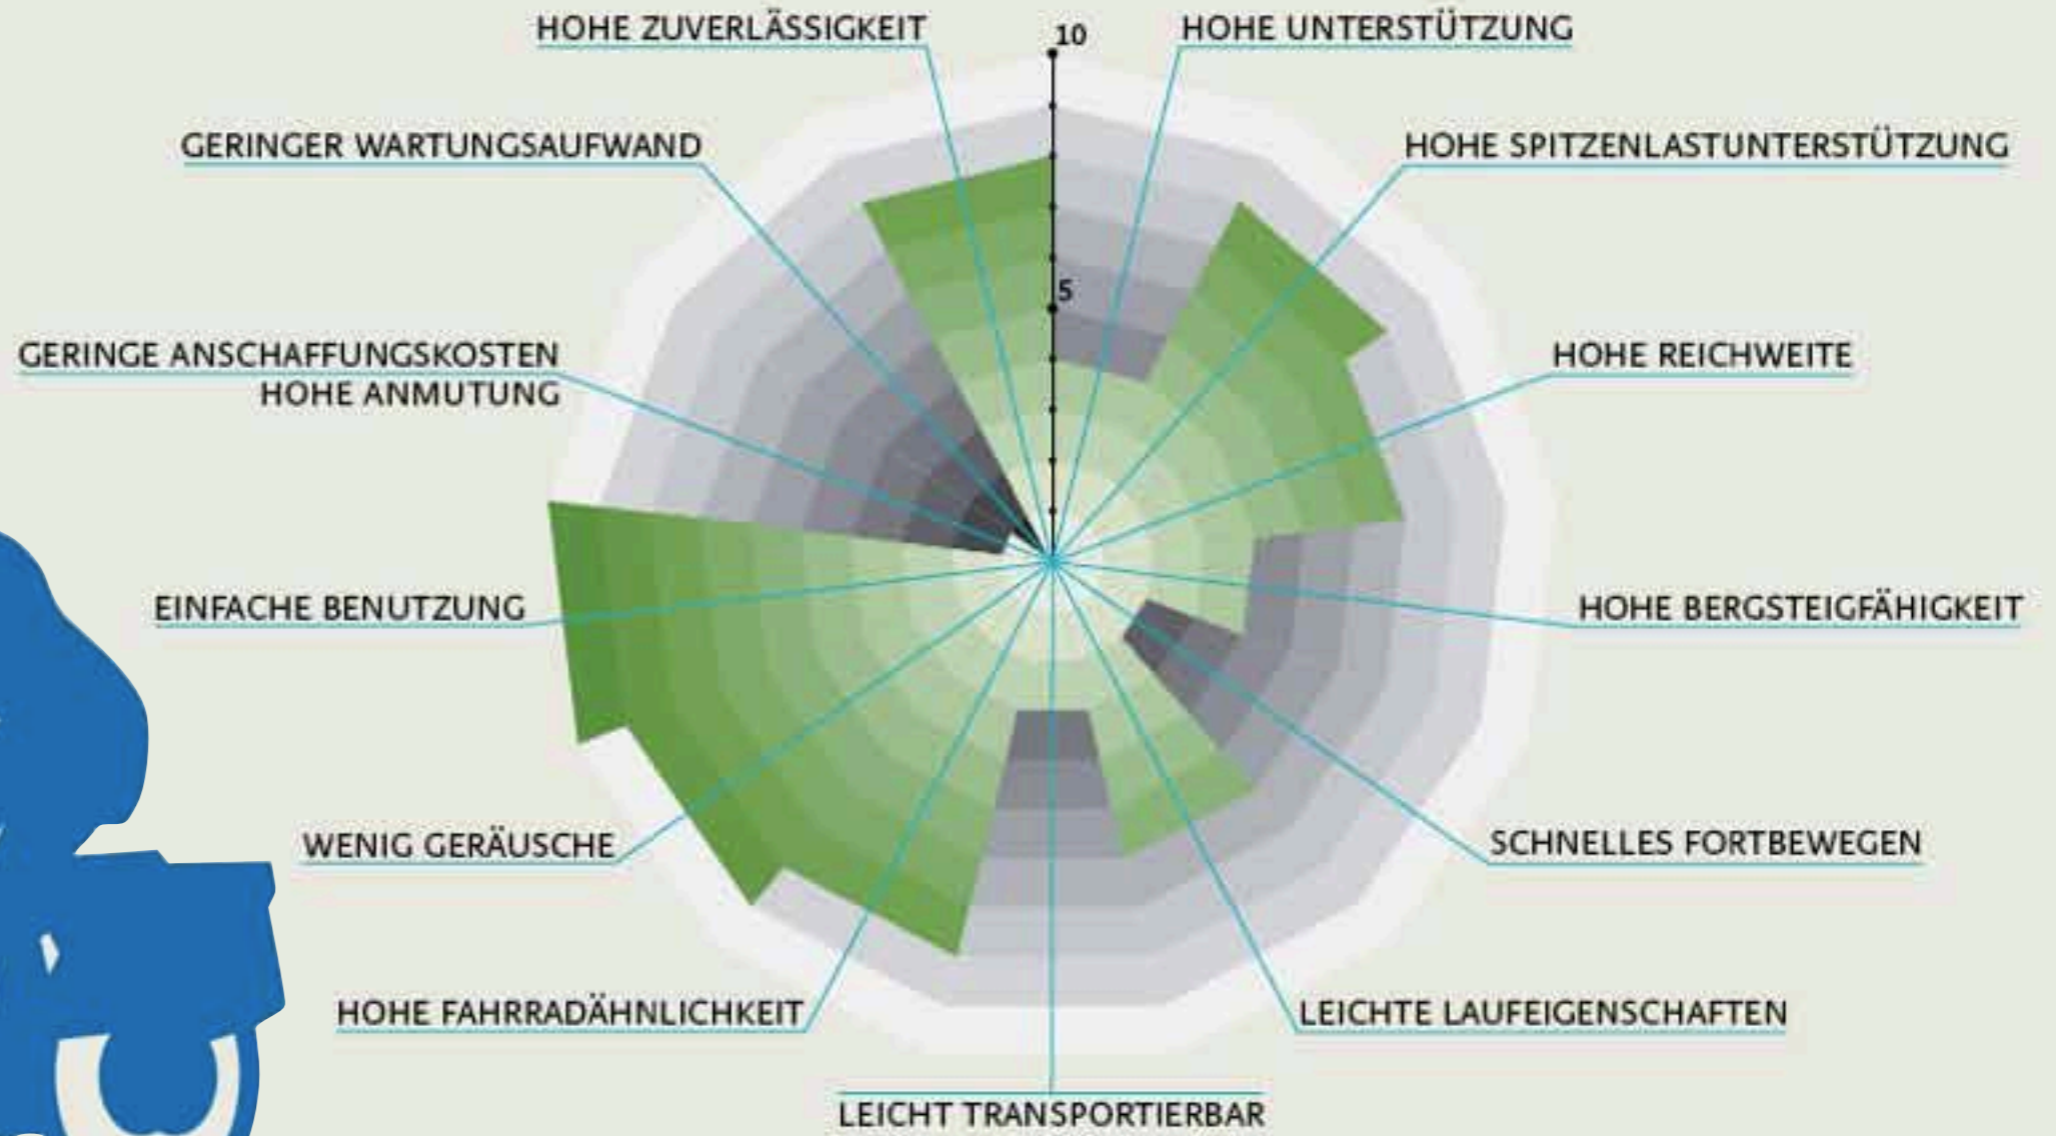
HOHE ZUVERLÄSSIGKEIT

10

HOHE UNTERSTÜTZUNG

GERINGER WARTUNGSAUFWAND

HOHE SPITZENLASTUNTERSTÜTZUNG

5

GERINGE ANSCHAFFUNGSKOSTEN
HOHE ANMUTUNG

HOHE REICHWEITE

EINFACHE BENUTZUNG

HOHE BERGSTEIGFÄHIGKEIT

WENIG GERÄUSCHE

SCHNELLES FORTBEWEGEN

HOHE FAHRRADÄHNLICHKEIT

LEICHTE LAUFEIGENSCHAFTEN

LEICHT TRANSPORTIERBAR